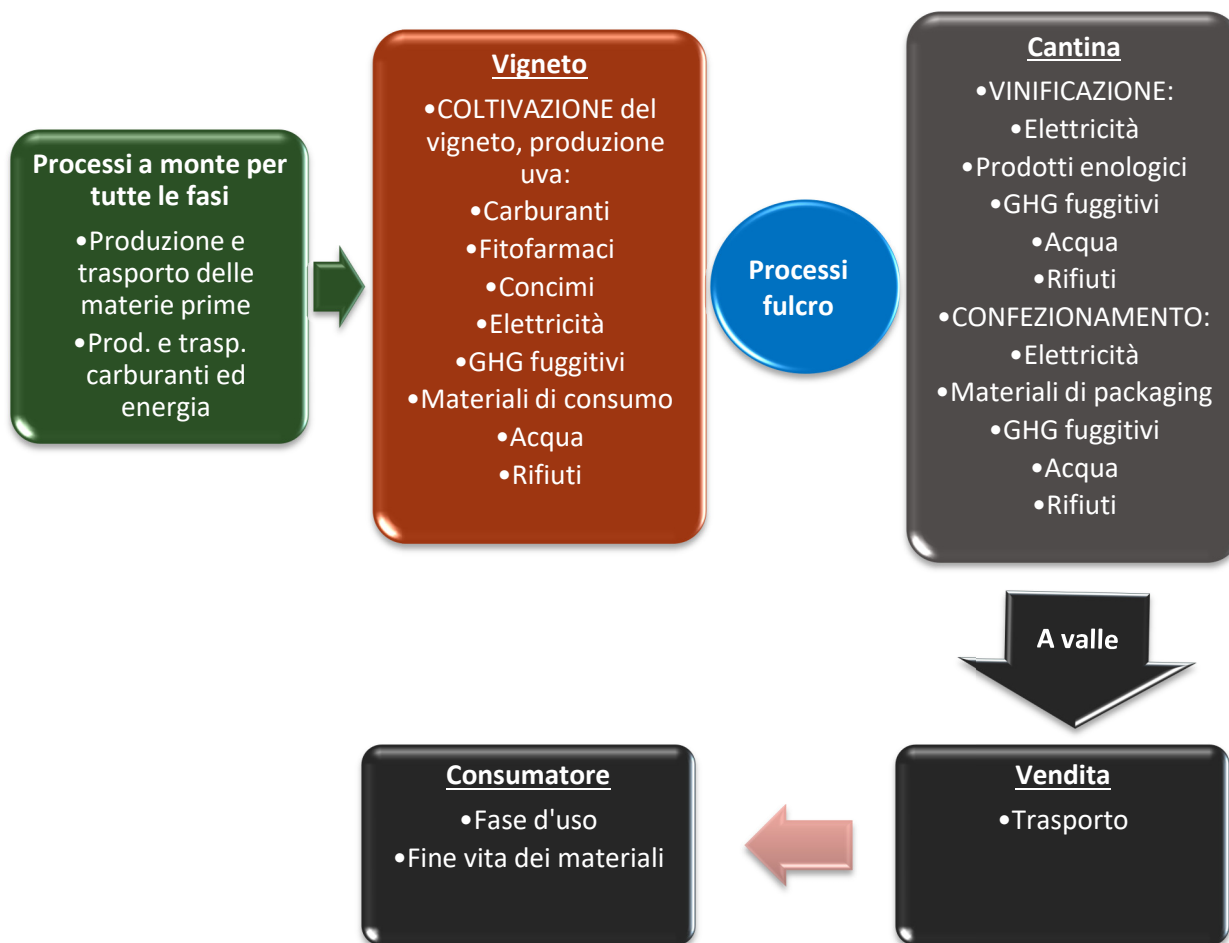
**Processi a monte per tutte le fasi**

•Produzione e trasporto delle materie prime
•Prod. e trasp. carburanti ed energia

**Vigneto**

•COLTIVAZIONE del vigneto, produzione uva:
•Carburanti
•Fitofarmaci
•Concimi
•Elettricità
•GHG fuggitivi
•Materiali di consumo
•Acqua
•Rifiuti

**Processi fulcro**

**Cantina**

•VINIFICAZIONE:
•Elettricità
•Prodotti enologici
•GHG fuggitivi
•Acqua
•Rifiuti
•CONFEZIONAMENTO:
•Elettricità
•Materiali di packaging
•GHG fuggitivi
•Acqua
•Rifiuti

**A valle**

**Vendita**

•Trasporto

**Consumatore**

•Fase d'uso
•Fine vita dei materiali